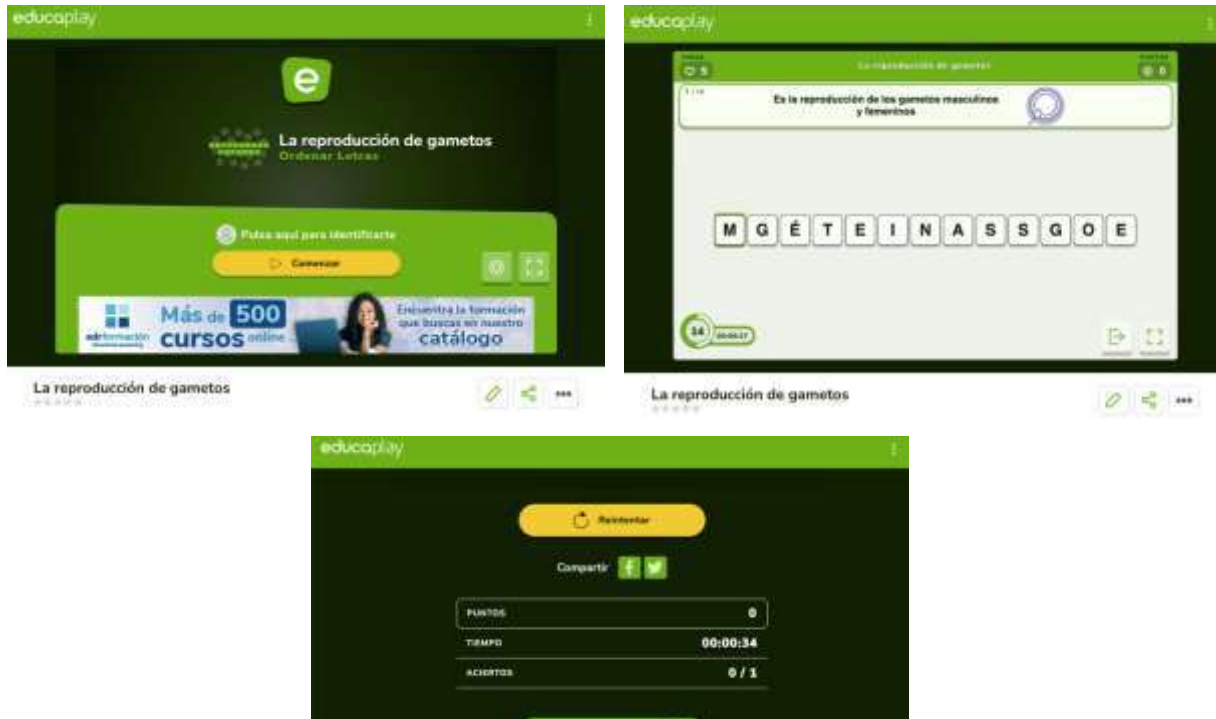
educaplay

e

La reproducción de gametos
Ordenar Letras

Pulsa aquí para identificarte

Comenzar

Más de 500 cursos online
adrformación
Encuentra la formación que buscas en nuestro catálogo

La reproducción de gametos

educaplay

5

La reproducción de gametos

0

1 / 1

Es la reproducción de los gametos masculinos y femeninos

M G É T E I N A S S G O E

34

La reproducción de gametos

educaplay

Reintentar

Compartir

| PUNTOS | 0 |
|---|---|
| TIEMPO | 00:00:34 |
| ACIERTOS | 0 / 1 |